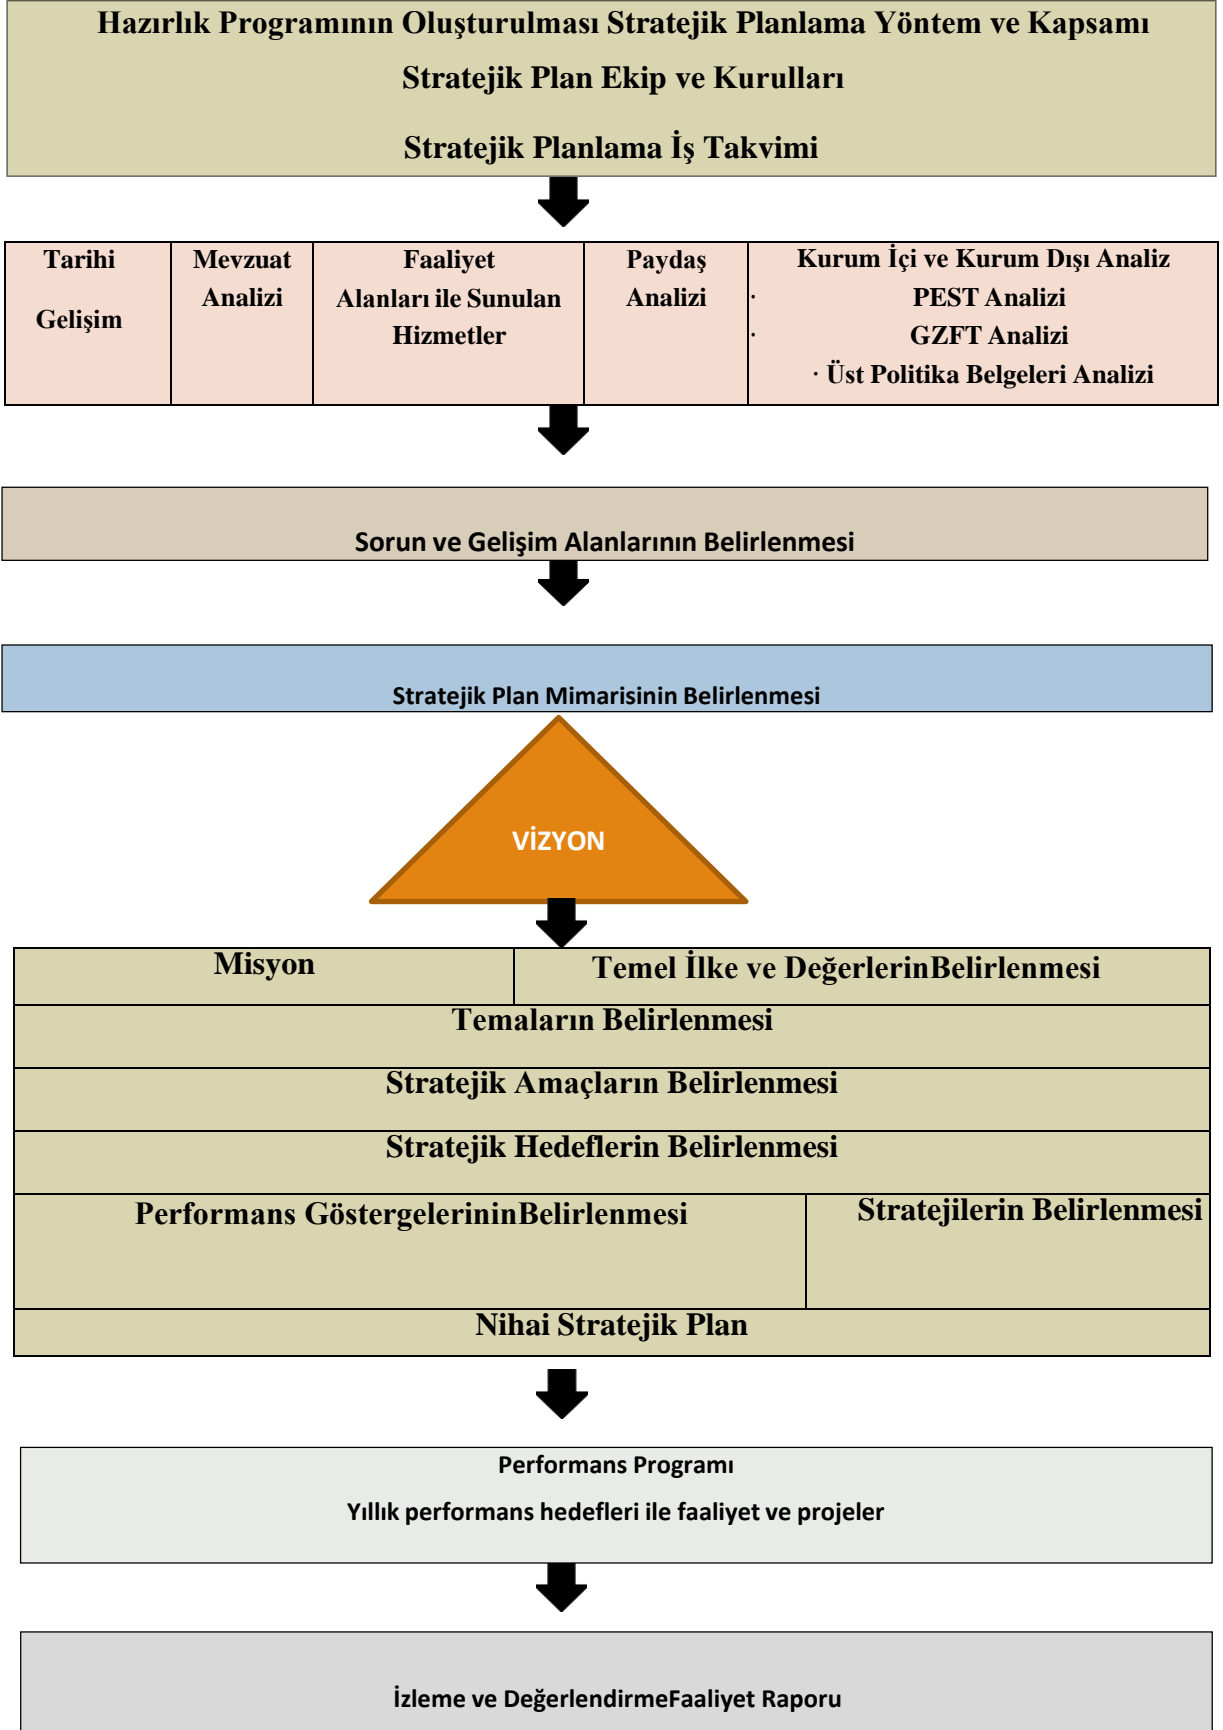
Hazırlık Programının Oluşturulması Stratejik Planlama Yöntem ve Kapsamı

Stratejik Plan Ekip ve Kurulları

Stratejik Planlama İş Takvimi

| Tarihi Gelişim | Mevzuat Analizi | Faaliyet Alanları ile Sunulan Hizmetler | Paydaş Analizi | Kurum İçi ve Kurum Dışı Analiz · PEST Analizi · GZFT Analizi · Üst Politika Belgeleri Analizi |
|---|---|---|---|---|

Sorun ve Gelişim Alanlarının Belirlenmesi

Stratejik Plan Mimarisinin Belirlenmesi

VİZYON

| Misyon | Temel İlke ve DeğerlerinBelirlenmesi |
|---|---|
| Temaların Belirlenmesi | |
| Stratejik Amaçların Belirlenmesi | |
| Stratejik Hedeflerin Belirlenmesi | |
| Performans GöstergelerininBelirlenmesi | Stratejilerin Belirlenmesi |
| Nihai Stratejik Plan | |

Performans Programı

Yıllık performans hedefleri ile faaliyet ve projeler

İzleme ve DeğerlendirmeFaaliyet Raporu